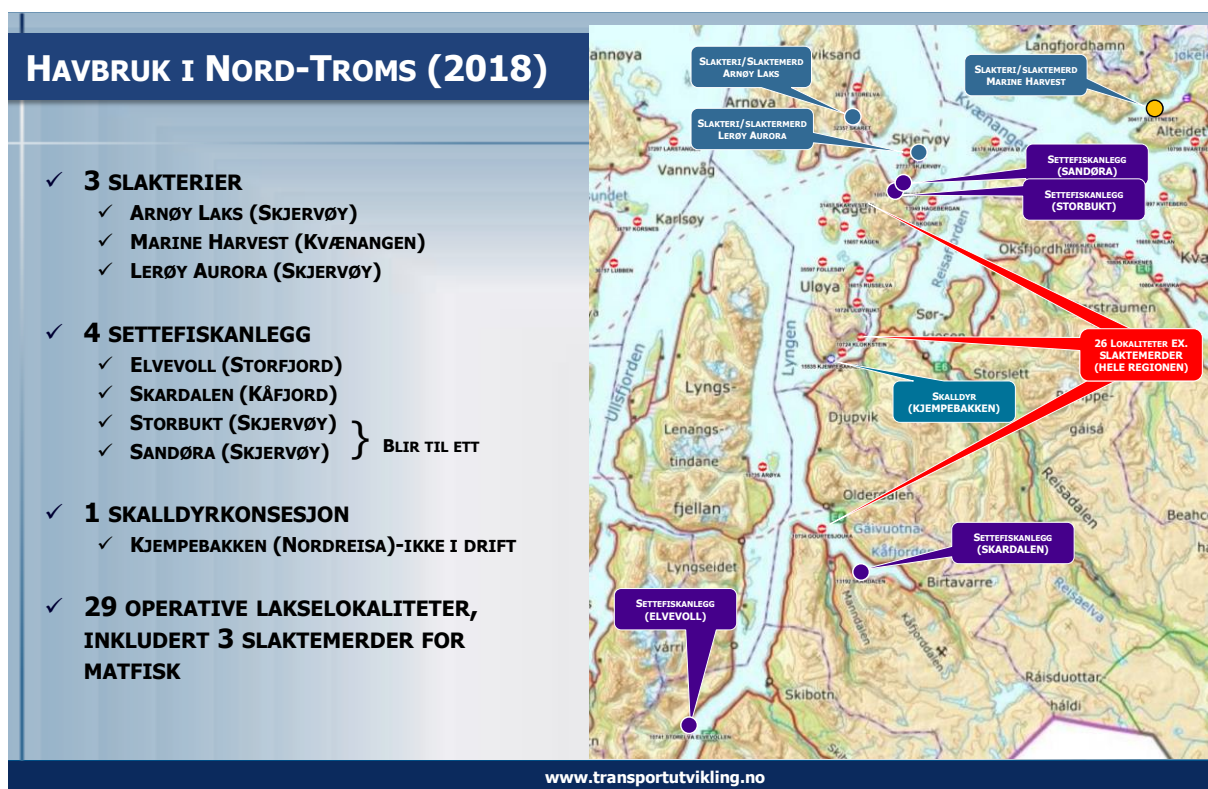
Havbruk i Nord-Troms (2018)

✓ 3 slakterier
✓ Arnøy Laks (Skjervøy)
✓ Marine Harvest (Kvænangen)
✓ Lerøy Aurora (Skjervøy)

✓ 4 settefiskanlegg
✓ Elvevoll (Storfjord)
✓ Skardalen (Kåfjord)
✓ Storbukt (Skjervøy)
✓ Sandøra (Skjervøy)
} Blir til ett

✓ 1 skalldyrkonsesjon
✓ Kjempebakken (Nordreisa)-ikke i drift

✓ 29 operative lakselokaliteter, inkludert 3 slaktemerder for matfisk

Slakteri/Slaktemerd Arnøy Laks

Slakteri/slaktemerd Lerøy Aurora

Slakteri/slaktemerd Marine Harvest

Settefiskanlegg (Sandøra)

Settefiskanlegg (Storbukt)

26 Lokaliteter ex. slaktemerder (hele regionen)

Skalldyr (Kjempebakken)

Settefiskanlegg (Skardalen)

Settefiskanlegg (Elvevoll)

Langfjordhamn
Alteidet
Arnøya
Skjervøy
Kvænangen
Vannvåg
Karlsøy
Kågen
Oksfjordhamn
Uløya
Sør-
Reisafjorden
Storstraumen
Kva
Lyngen
Ullsfjorden
Lyngs-
Lenangs-
tindane
fjellan
Djupvik
Storslett
gaisá
Reisadalen
Olderdalen
Gaivuotna
Kåfjorden
Birtavarre
Beaho
Lyngseidet
Manndalen
Kåfjorddalen
Reisaelva
Skibotn
Ráisduottar
háldi
várri

www.transportutvikling.no